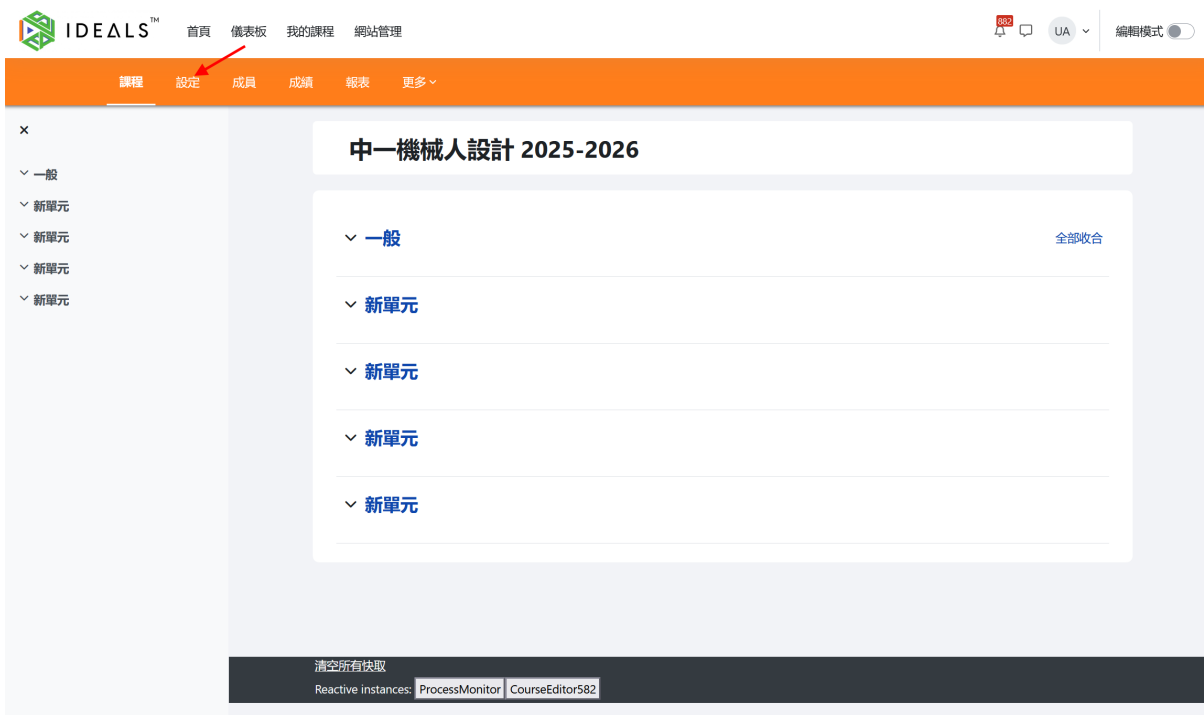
IDEALS™ 首頁 儀表板 我的課程 網站管理

882

UA

編輯模式

課程 設定 成員 成績 報表 更多

×

一般
新單元
新單元
新單元
新單元

中一機械人設計 2025-2026

一般

全部收合

新單元

新單元

新單元

新單元

清空所有快取
Reactive instances: ProcessMonitor CourseEditor582